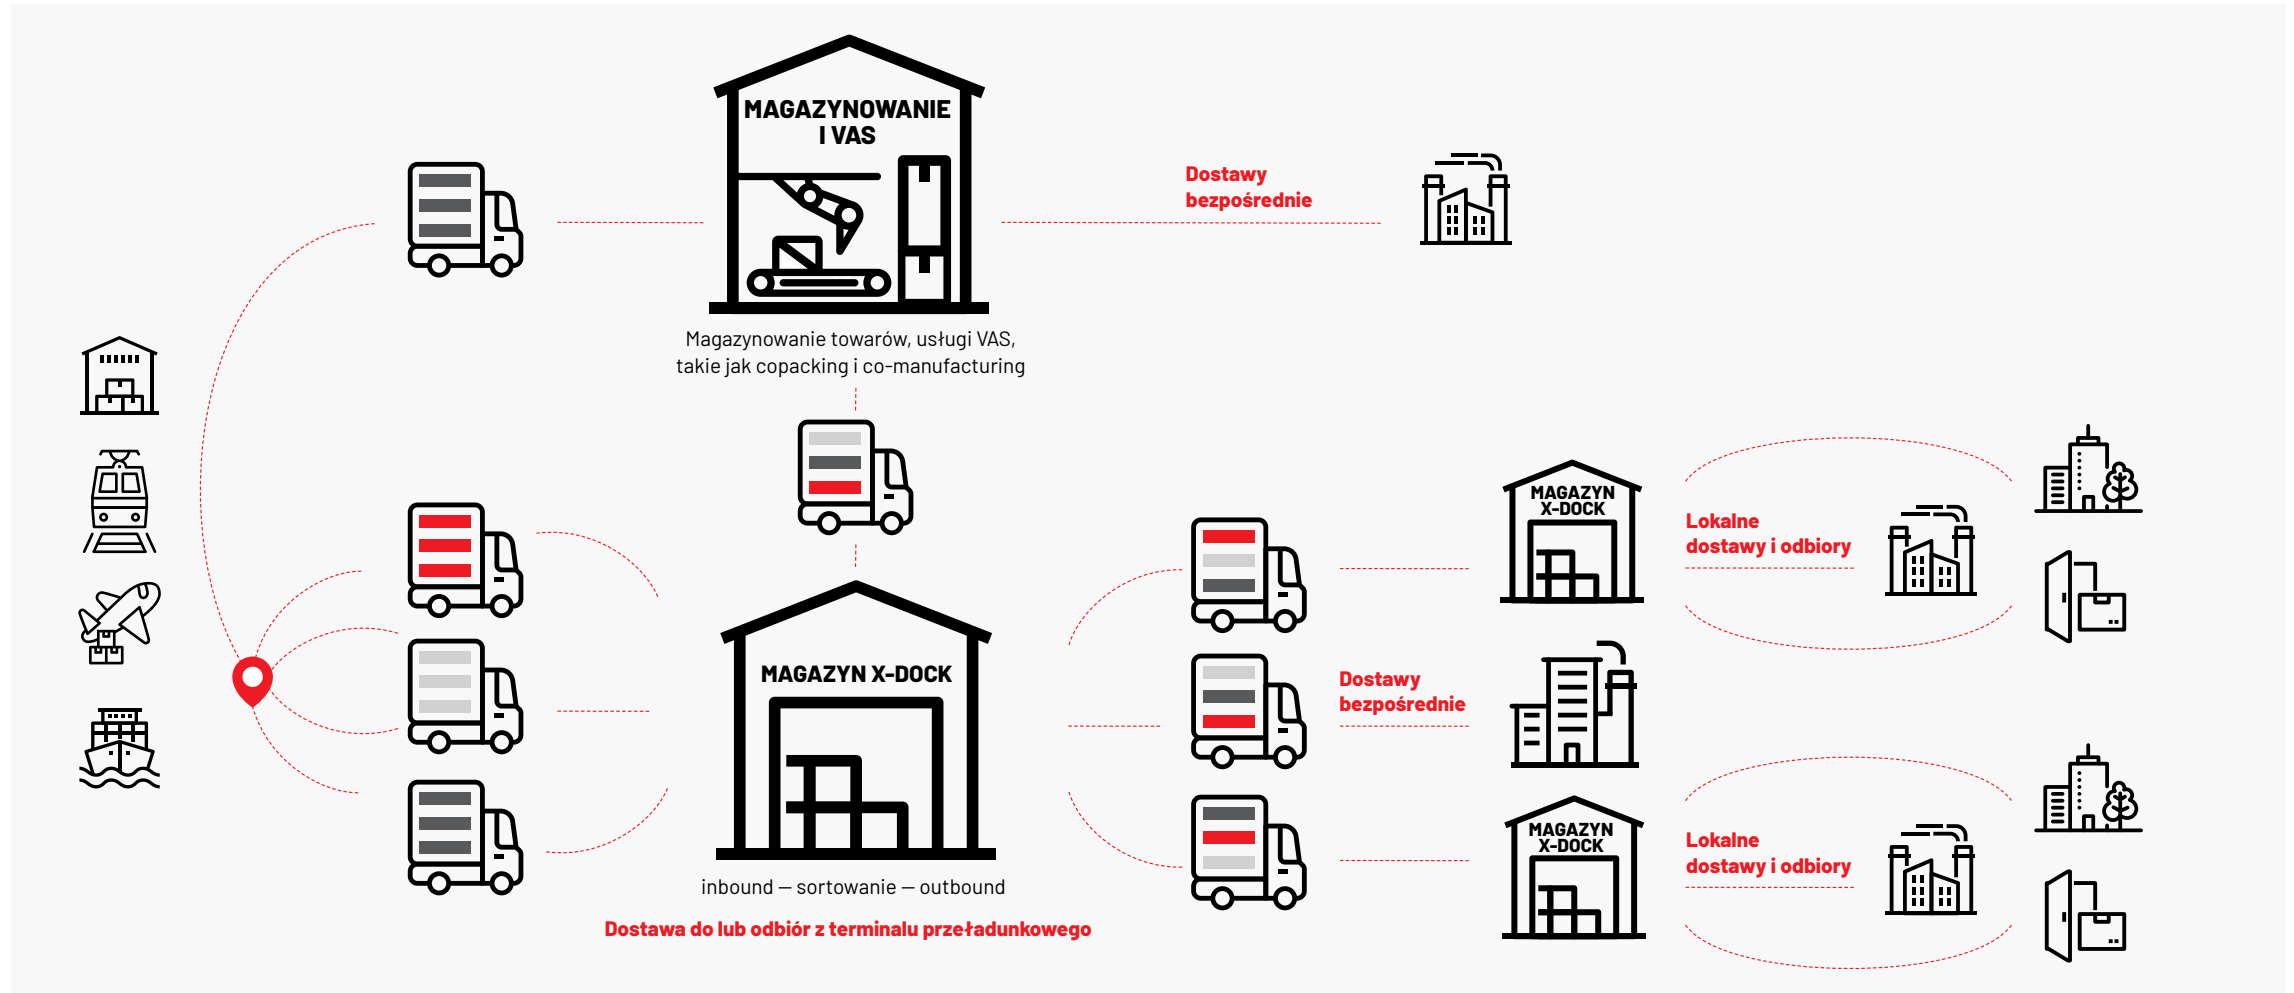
MAGAZYNOWANIE I VAS

Magazynowanie towarów, usługi VAS, takie jak copacking i co-manufacturing

Dostawy bezpośrednie

MAGAZYN X-DOCK

inbound — sortowanie — outbound

Dostawa do lub odbiór z terminalu przeładunkowego

MAGAZYN X-DOCK

Lokalne dostawy i odbiory

Dostawy bezpośrednie

MAGAZYN X-DOCK

Lokalne dostawy i odbiory